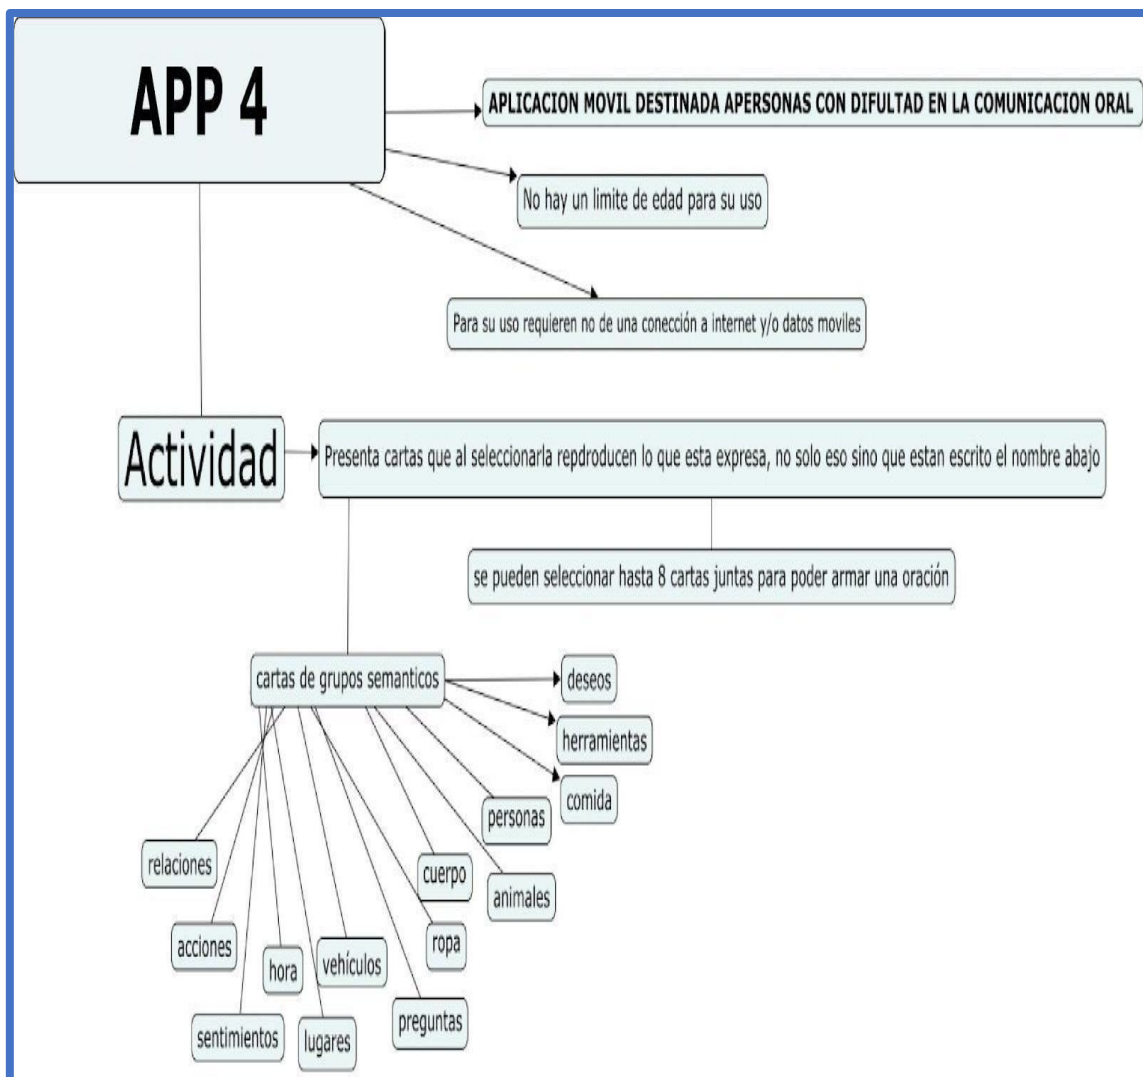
APP 4

APLICACION MOVIL DESTINADA APERSONAS CON DIFULTAD EN LA COMUNICACION ORAL

No hay un limite de edad para su uso

Para su uso requieren no de una conección a internet y/o datos moviles

Actividad

Presenta cartas que al seleccionarla repdroducen lo que esta expresa, no solo eso sino que estan escrito el nombre abajo

se pueden seleccionar hasta 8 cartas juntas para poder armar una oración

cartas de grupos semanticos

deseos

herramientas

comida

personas

animales

cuerpo

ropa

preguntas

vehículos

hora

lugares

acciones

sentimientos

relaciones